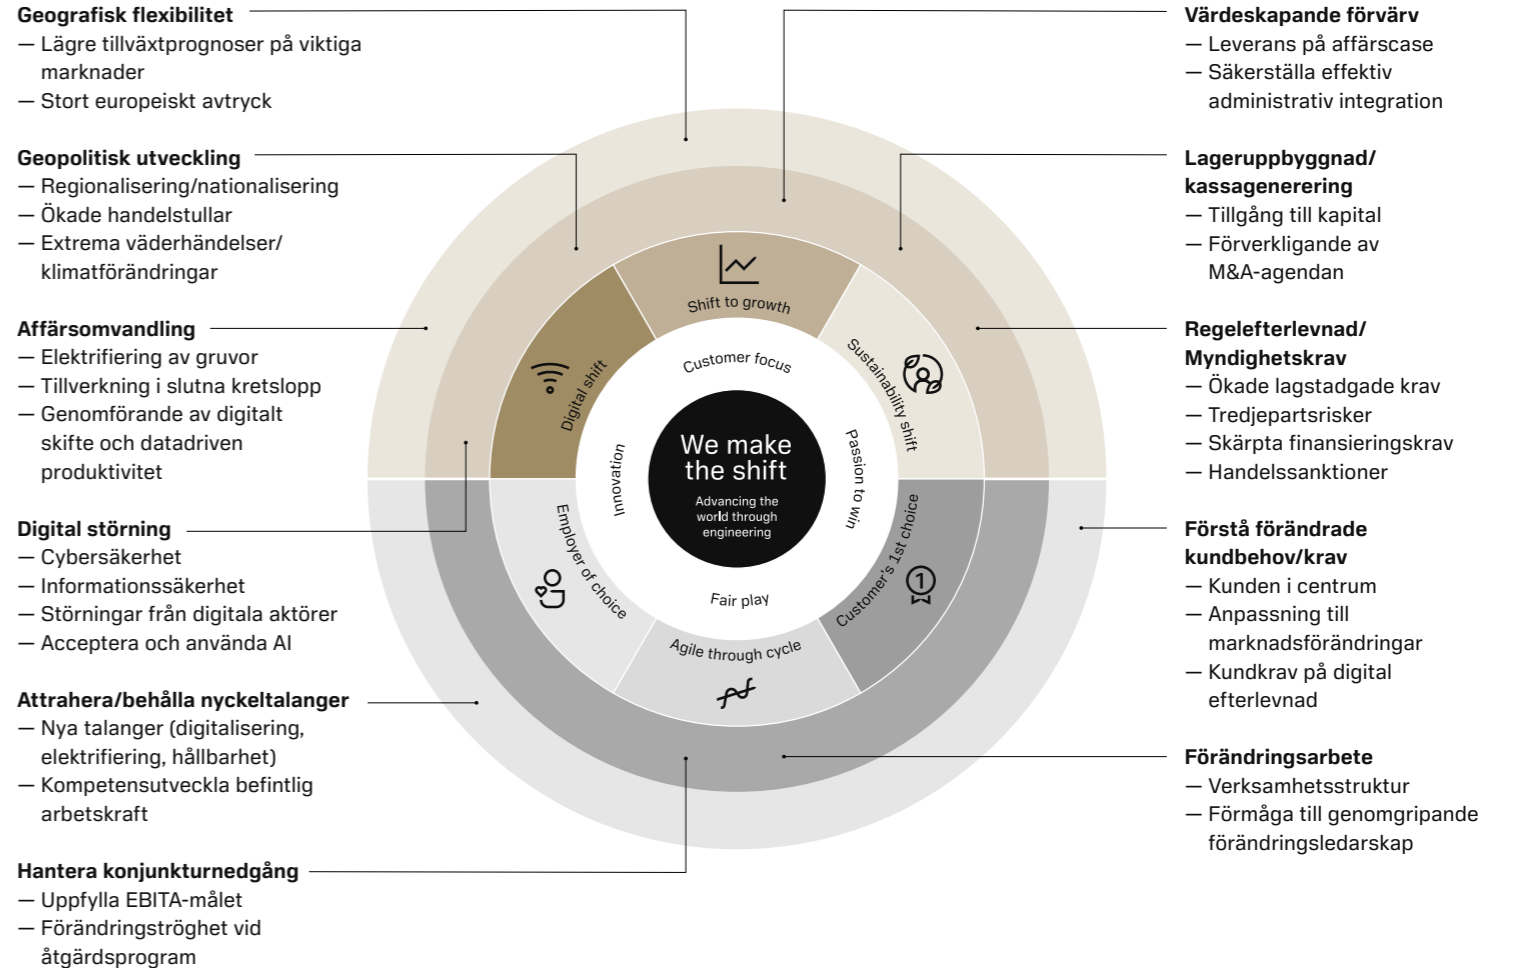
**Geografisk flexibilitet**
— Lägre tillväxtprognoser på viktiga marknader
— Stort europeiskt avtryck

**Geopolitisk utveckling**
— Regionalisering/nationalisering
— Ökade handelstullar
— Extrema väderhändelser/ klimatförändringar

**Affärsomvandling**
— Elektrifiering av gruvor
— Tillverkning i slutna kretslopp
— Genomförande av digitalt skifte och datadriven produktivitet

**Digital störning**
— Cybersäkerhet
— Informationssäkerhet
— Störningar från digitala aktörer
— Acceptera och använda AI

**Attrahera/behålla nyckeltalanger**
— Nya talanger (digitalisering, elektrifiering, hållbarhet)
— Kompetensutveckla befintlig arbetskraft

**Hantera konjunkturnedgång**
— Uppfylla EBITA-målet
— Förändringströghet vid åtgärdsprogram

**Värdeskapande förvärv**
— Leverans på affärscase
— Säkerställa effektiv administrativ integration

**Lageruppbyggnad/ kassagenerering**
— Tillgång till kapital
— Förverkligande av M&A-agendan

**Regelefterlevnad/ Myndighetskrav**
— Ökade lagstadgade krav
— Tredjepartsrisker
— Skärpta finansieringskrav
— Handelssanktioner

**Förstå förändrade kundbehov/krav**
— Kunden i centrum
— Anpassning till marknadsförändringar
— Kundkrav på digital efterlevnad

**Förändringsarbete**
— Verksamhetsstruktur
— Förmåga till genomgripande förändringsledarskap

Shift to growth
Sustainability shift
Customer's 1st choice
Agile through cycle
Employer of choice
Digital shift

Customer focus
Passion to win
Fair play
Innovation

We make the shift
Advancing the world through engineering